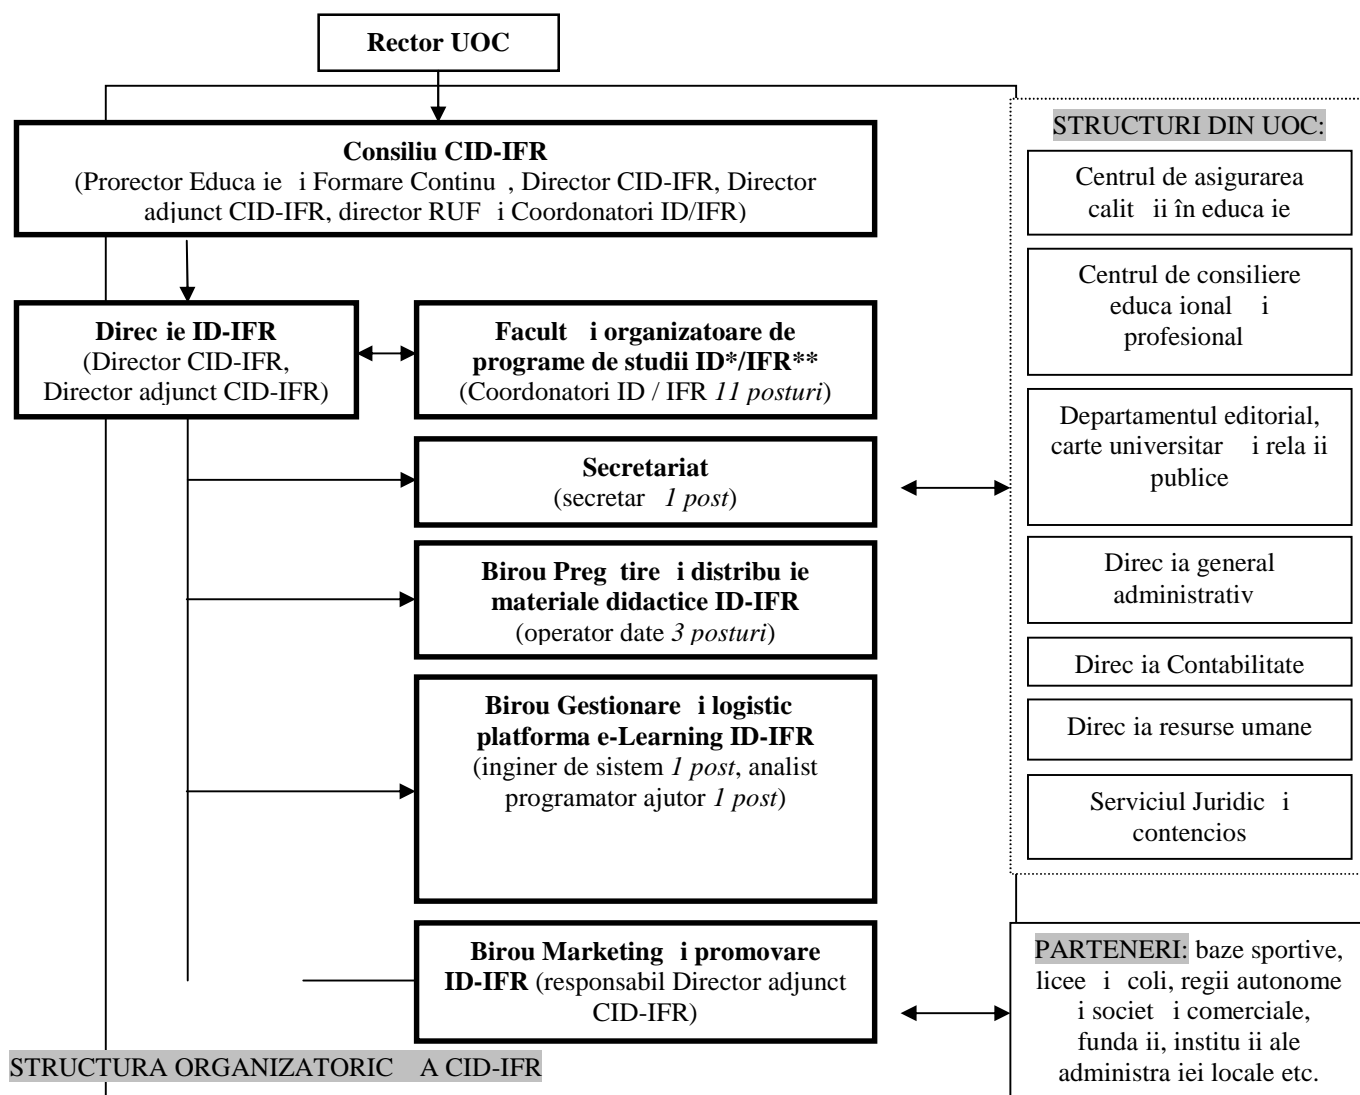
Rector UOC

Consiliu CID-IFR
(Prorector Educa ie i Formare Continu , Director CID-IFR, Director adjunct CID-IFR, director RUF i Coordonatori ID/IFR)

Direc ie ID-IFR
(Director CID-IFR, Director adjunct CID-IFR)

Facult i organizatoare de programe de studii ID*/IFR**
(Coordonatori ID / IFR *11 posturi*)

Secretariat
(secretar *1 post*)

Birou Preg tire i distribu ie materiale didactice ID-IFR
(operator date *3 posturi*)

Birou Gestionare i logistic platforma e-Learning ID-IFR
(inginer de sistem *1 post*, analist programator ajutor *1 post*)

Birou Marketing i promovare ID-IFR (responsabil Director adjunct CID-IFR)

STRUCTURI DIN UOC:

Centrul de asigurarea calit ii în educa ie

Centrul de consiliere educa ional i profesional

Departamentul editorial, carte universitar i rela ii publice

Direc ia general administrativ

Direc ia Contabilitate

Direc ia resurse umane

Serviciul Juridic i contencios

PARTENERI: baze sportive, licee i coli, regii autonome i societ i comerciale, funda ii, institu ii ale administra iei locale etc.

STRUCTURA ORGANIZATORIC A CID-IFR